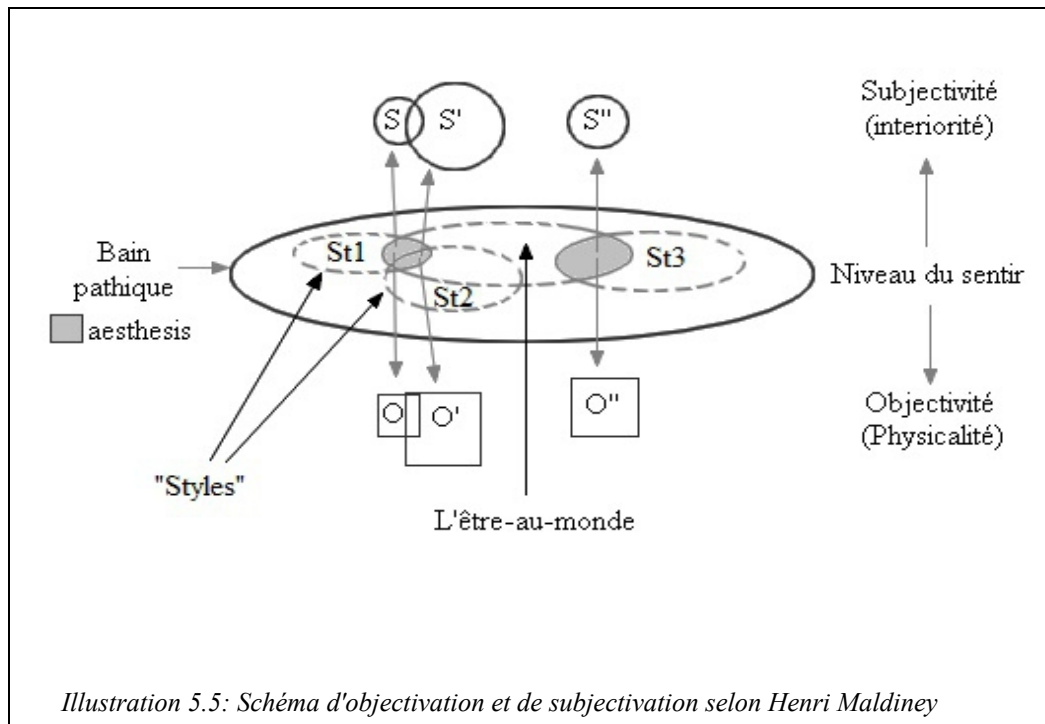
S S' S''

Subjectivité (interiorité)

Bain pathique

aesthesis

St1 St2 St3

Niveau du sentir

O O' O''

Objectivité (Physicalité)

"Styles"

L'être-au-monde

Illustration 5.5: Schéma d'objectivation et de subjectivation selon Henri Maldiney